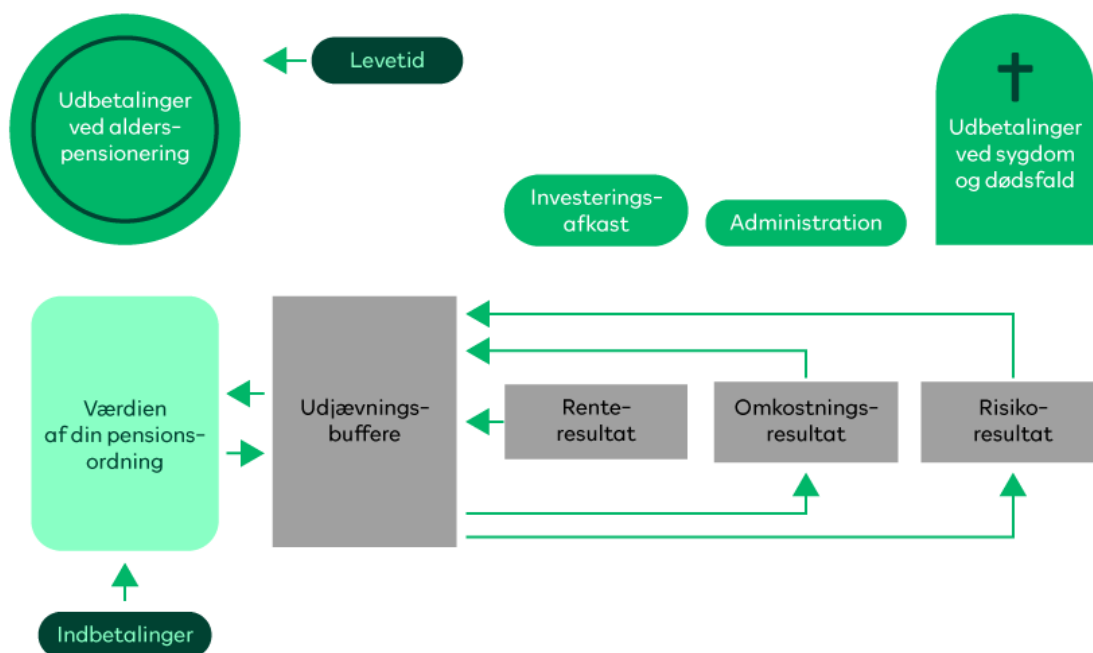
Udbetalinger ved alderspensionering

Levetid

Udbetalinger ved sygdom og dødsfald

Investeringsafkast

Administration

Værdien af din pensionsordning

Udjævningsbuffere

Renteresultat

Omkostningsresultat

Risikoresultat

Indbetalinger